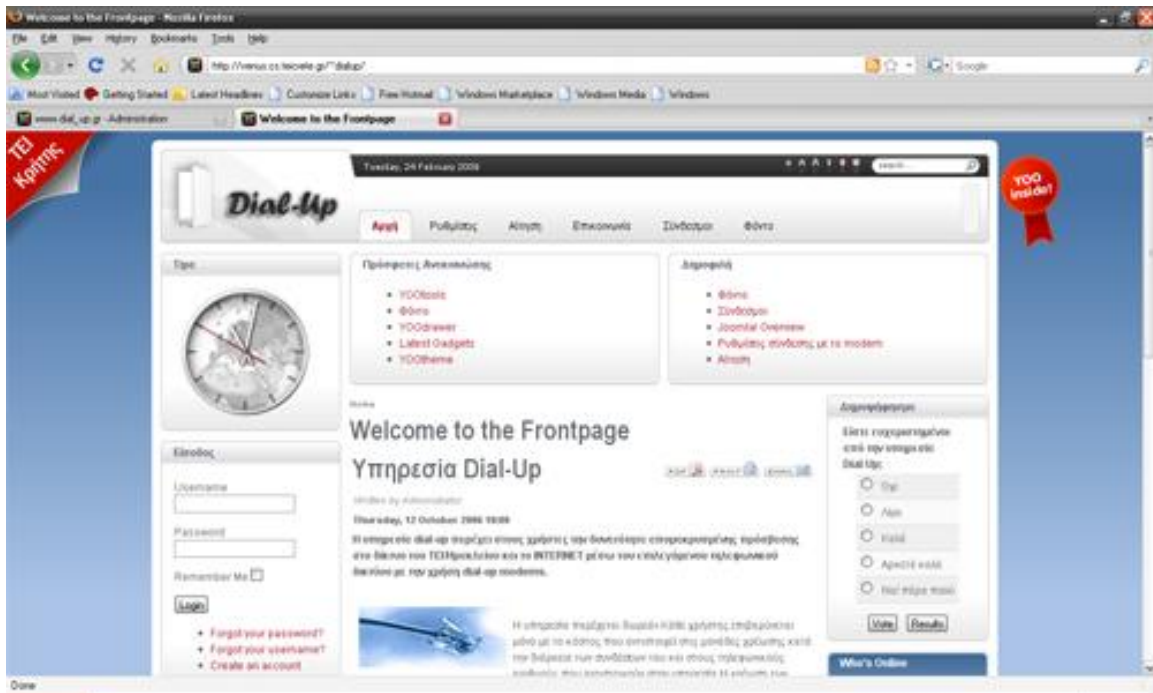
Welcome to the Frontpage - Mozilla Firefox

File Edit View History Bookmarks Tools Help

http://venus.cs.teicrete.gr/~dialup/

Google

Most Visited Getting Started Latest Headlines Customize Links Free Hotmail Windows Marketplace Windows Media Windows

www.dial_up.gr - Administration

Welcome to the Frontpage

ΤΕΙ Κρήτης

Dial-Up

Tuesday, 24 February 2009

search...

YOO inside!

Αρχή Ρυθμίσεις Αίτηση Επικοινωνία Σύνδεσμοι Φόντο

Ώρα

Πρόσφατες Ανακοινώσεις

• YOOtools
• Φόντο
• YOOdrawer
• Latest Gadgets
• YOOtheme

Δημοφιλή

• Φόντο
• Σύνδεσμοι
• Joomla! Overview
• Ρυθμίσεις σύνδεσης με το modem
• Αίτηση

Home

Welcome to the Frontpage

Υπηρεσία Dial-Up

Written by Administrator

Thursday, 12 October 2006 10:00

Η υπηρεσία dial-up παρέχει στους χρήστες την δυνατότητα απομακρυσμένης πρόσβασης στο δίκτυο του ΤΕΙ Ηρακλείου και το INTERNET μέσω του επιλεγμένου τηλεφωνικού δικτύου με την χρήση dial-up modems.

Η υπηρεσία παρέχεται δωρεάν κάθε χρήστης επιβαρύνεται μόνο με το κόστος που αναλογεί στις μονάδες χρέωσης κατά την διάρκεια των συνδέσεων του και στους τηλεφωνικούς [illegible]

Είσοδος

Username

Password

Remember Me

Login

• Forgot your password?
• Forgot your username?
• Create an account

Δημοσκόπηση

Είστε ευχαριστημένοι από την υπηρεσία Dial Up;

Όχι
Λίγο
Καλά
Αρκετά καλά
Πολύ πάρα πολύ

Vote Results

Who's Online

Done